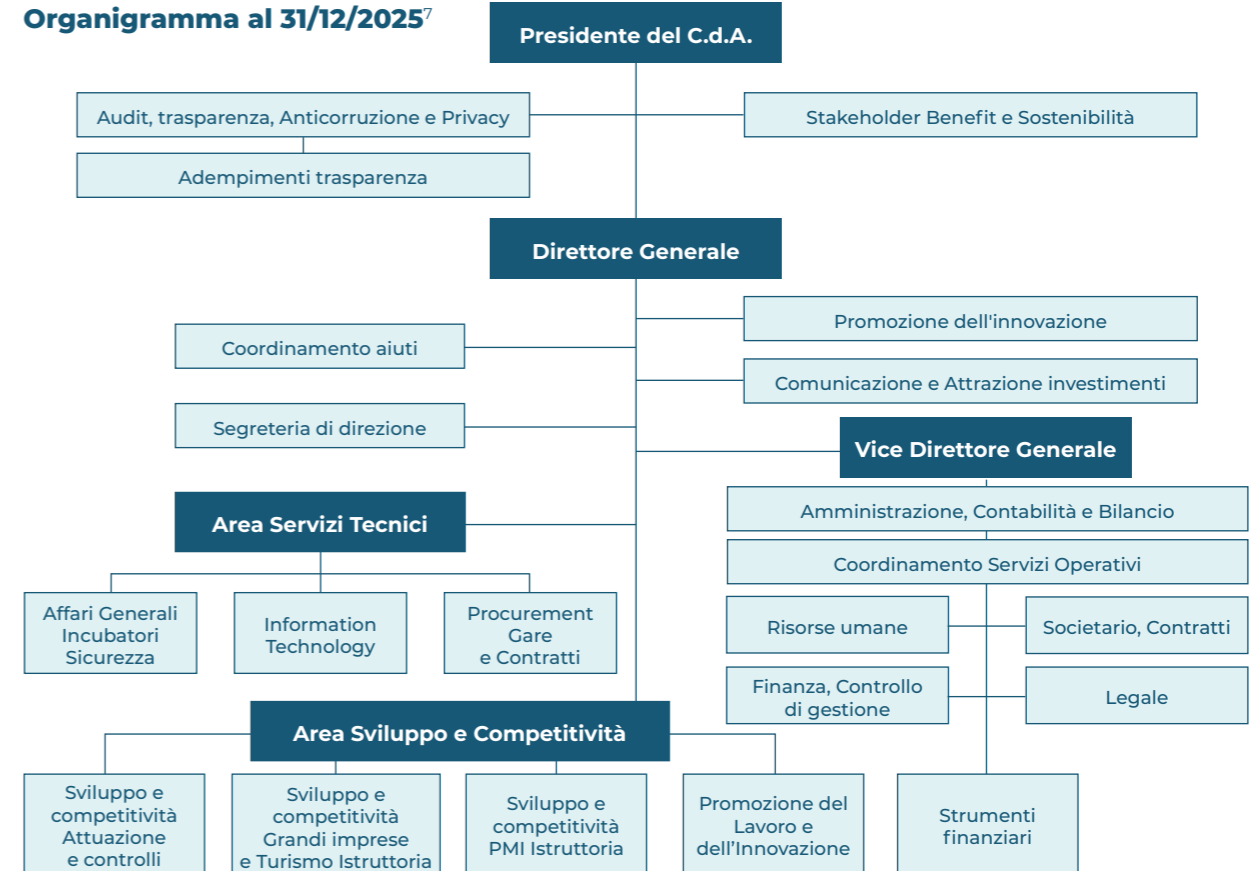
Organigramma al 31/12/2025$^7$

Presidente del C.d.A.

Audit, trasparenza, Anticorruzione e Privacy

Adempimenti trasparenza

Stakeholder Benefit e Sostenibilità

Direttore Generale

Promozione dell'innovazione

Coordinamento aiuti

Comunicazione e Attrazione investimenti

Segreteria di direzione

Vice Direttore Generale

Amministrazione, Contabilità e Bilancio

Coordinamento Servizi Operativi

Area Servizi Tecnici

Affari Generali
Incubatori
Sicurezza

Information
Technology

Procurement
Gare
e Contratti

Risorse umane

Societario, Contratti

Finanza, Controllo
di gestione

Legale

Area Sviluppo e Competitività

Sviluppo e
competitività
Attuazione
e controlli

Sviluppo e
competitività
Grandi imprese
e Turismo Istruttoria

Sviluppo e
competitività
PMI Istruttoria

Promozione del
Lavoro e
dell'Innovazione

Strumenti
finanziari